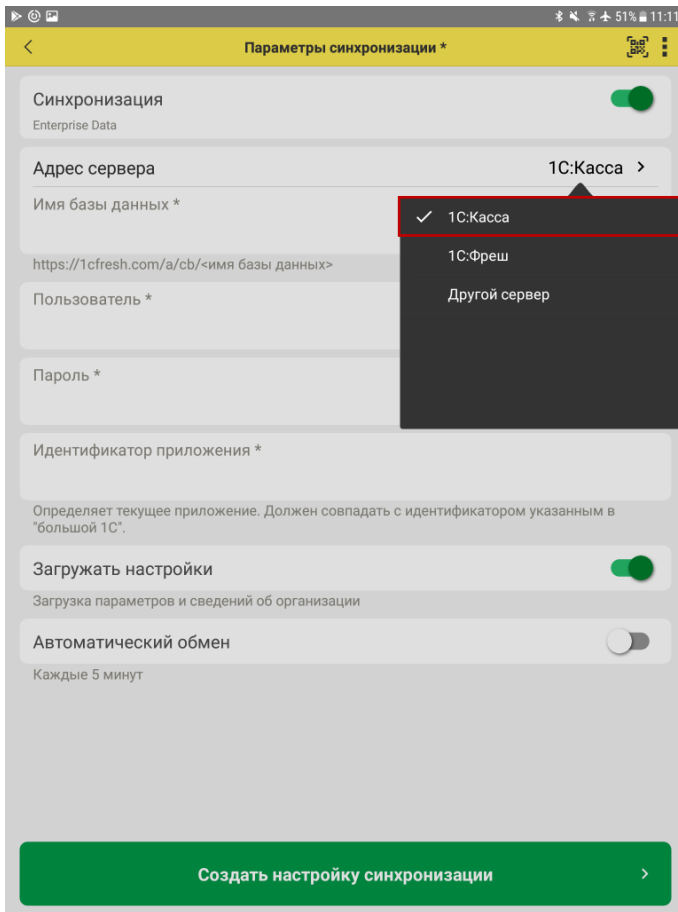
51% 11:11

<

Параметры синхронизации *

Синхронизация

Enterprise Data

Адрес сервера

1С:Касса >

Имя базы данных *

1С:Касса

1С:Фреш

Другой сервер

https://1cfresh.com/a/cb/<имя базы данных>

Пользователь *

Пароль *

Идентификатор приложения *

Определяет текущее приложение. Должен совпадать с идентификатором указанным в "большой 1С".

Загружать настройки

Загрузка параметров и сведений об организации

Автоматический обмен

Каждые 5 минут

Создать настройку синхронизации >